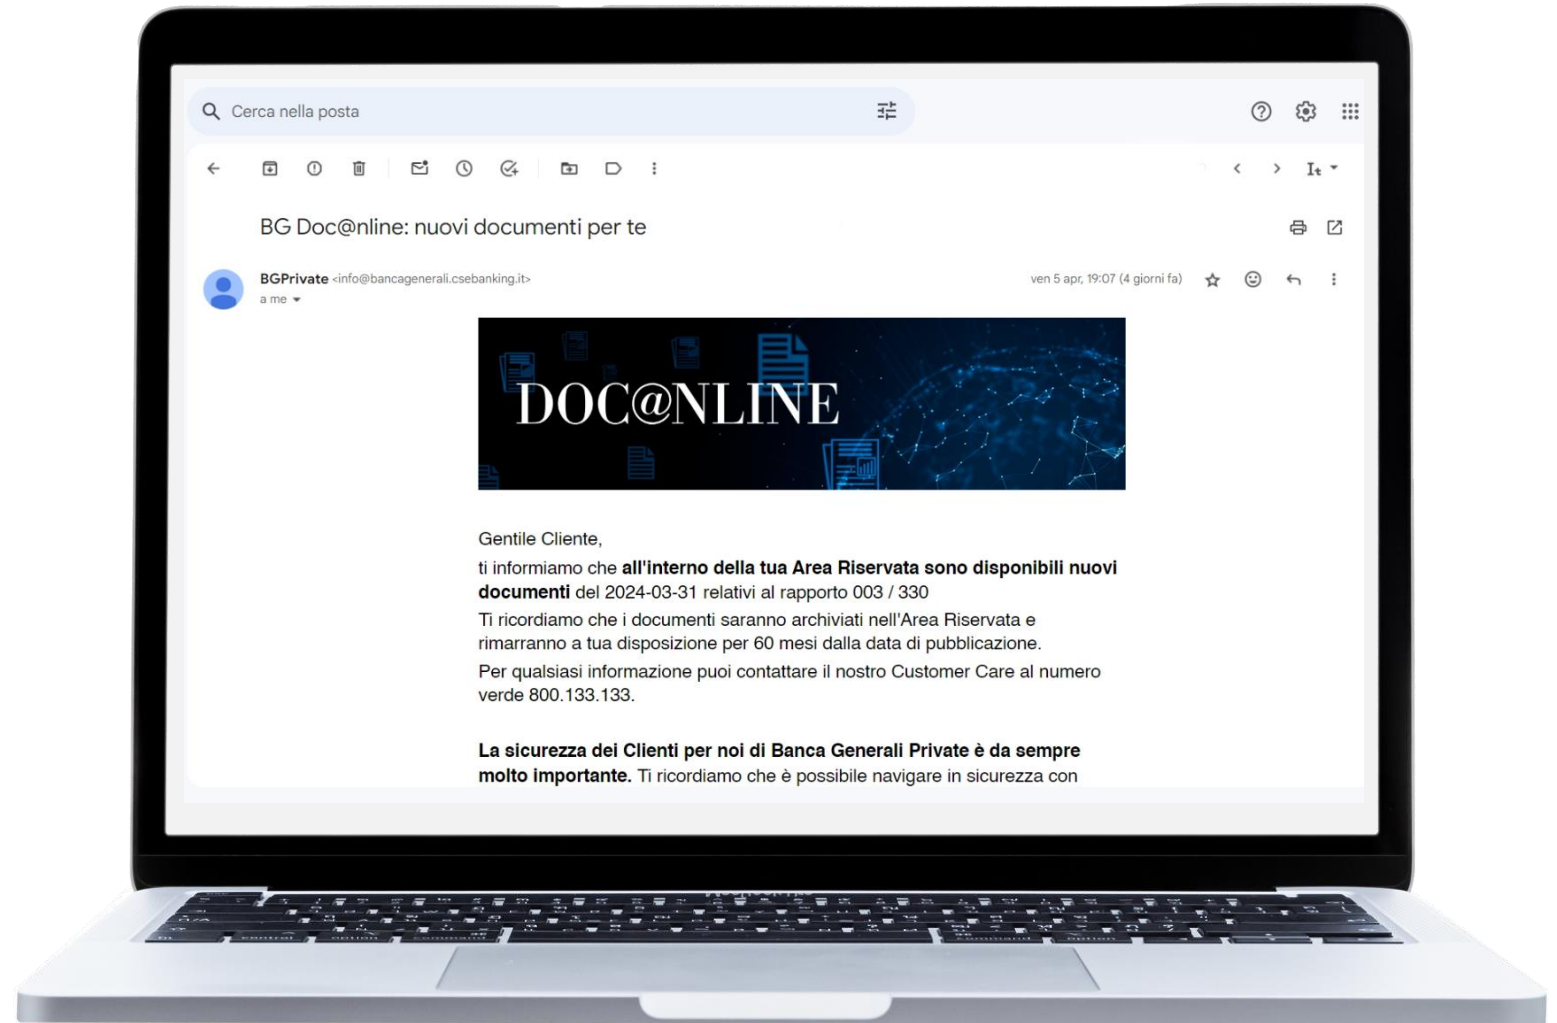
Cerca nella posta

BG Doc@nline: nuovi documenti per te

BGPrivate <info@bancagenerali.csebanking.it>
a me

ven 5 apr, 19:07 (4 giorni fa)

DOC@NLINE

Gentile Cliente,

ti informiamo che **all'interno della tua Area Riservata sono disponibili nuovi documenti** del 2024-03-31 relativi al rapporto 003 / 330

Ti ricordiamo che i documenti saranno archiviati nell'Area Riservata e rimarranno a tua disposizione per 60 mesi dalla data di pubblicazione.

Per qualsiasi informazione puoi contattare il nostro Customer Care al numero verde 800.133.133.

**La sicurezza dei Clienti per noi di Banca Generali Private è da sempre molto importante.** Ti ricordiamo che è possibile navigare in sicurezza con